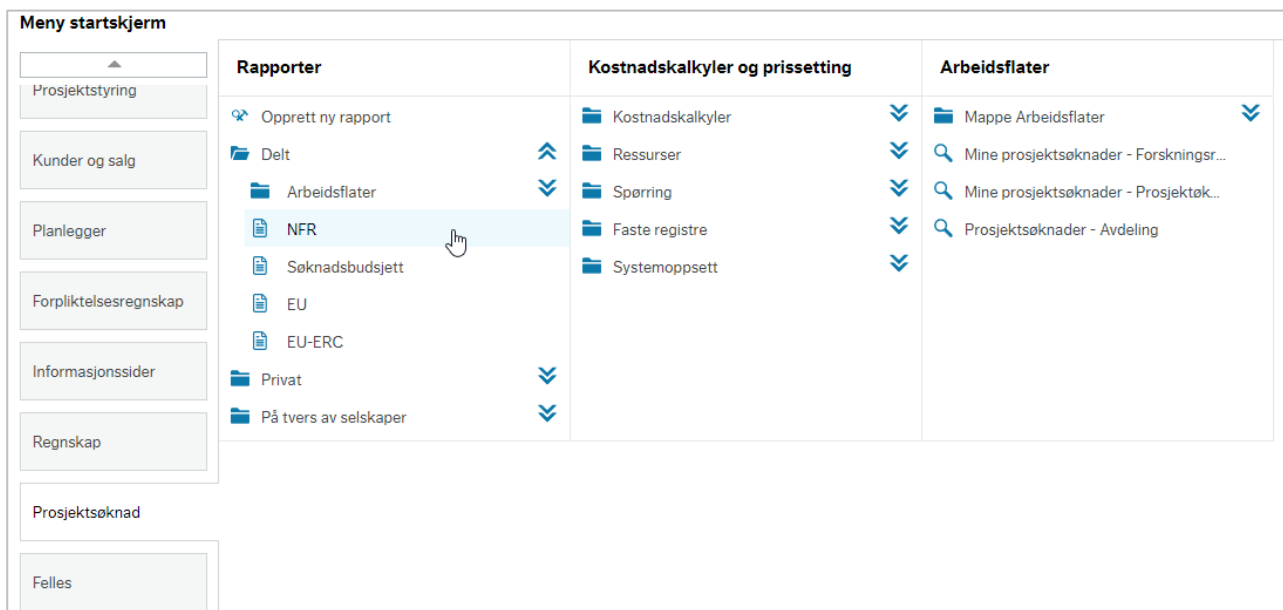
Meny startskjerm

Prosjektstyring

Kunder og salg

Planlegger

Forpliktelsesregnskap

Informasjonssider

Regnskap

Prosjektsøknad

Felles

Rapporter

Opprett ny rapport
Delt
Arbeidsflater
NFR
Søknadsbudsjett
EU
EU-ERC
Privat
På tvers av selskaper

Kostnadskalkyler og prissetting

Kostnadskalkyler
Ressurser
Spørring
Faste registre
Systemoppsett

Arbeidsflater

Mappe Arbeidsflater
Mine prosjektsøknader - Forskningsr...
Mine prosjektsøknader - Prosjektøk...
Prosjektsøknader - Avdeling